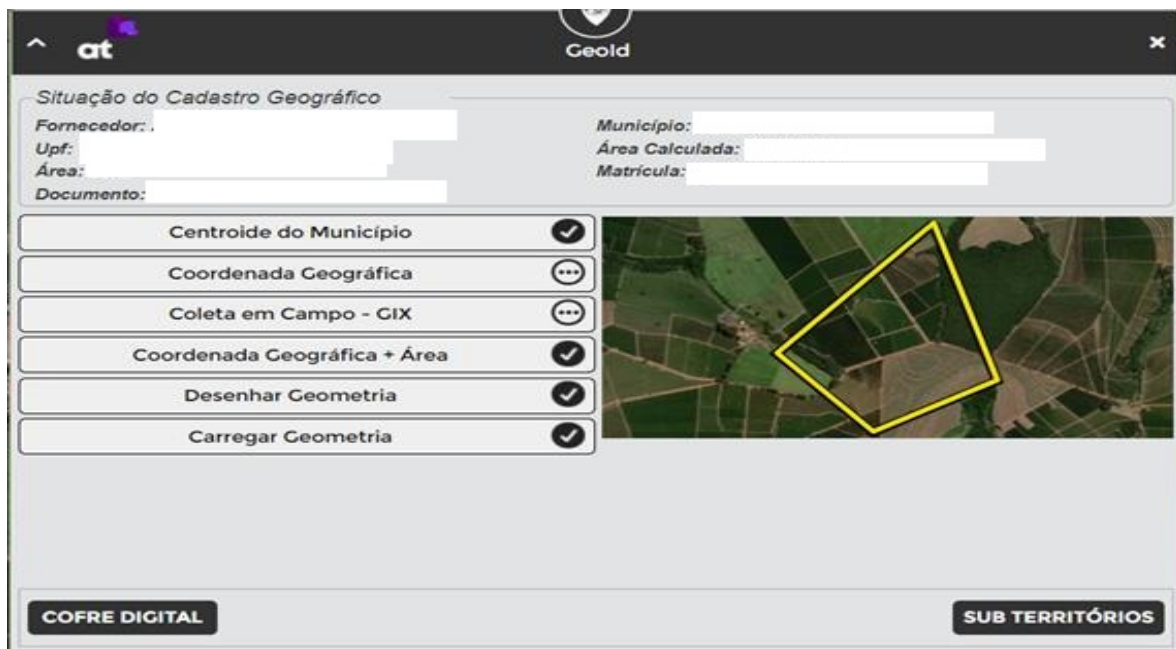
at

GeoId

Situação do Cadastro Geográfico

Fornecedor: .
Upf:
Área:
Documento:

Município:
Área Calculada:
Matrícula:

Centroide do Município

Coordenada Geográfica

Coleta em Campo - GIX

Coordenada Geográfica + Área

Desenhar Geometria

Carregar Geometria

COFRE DIGITAL

SUB TERRITÓRIOS